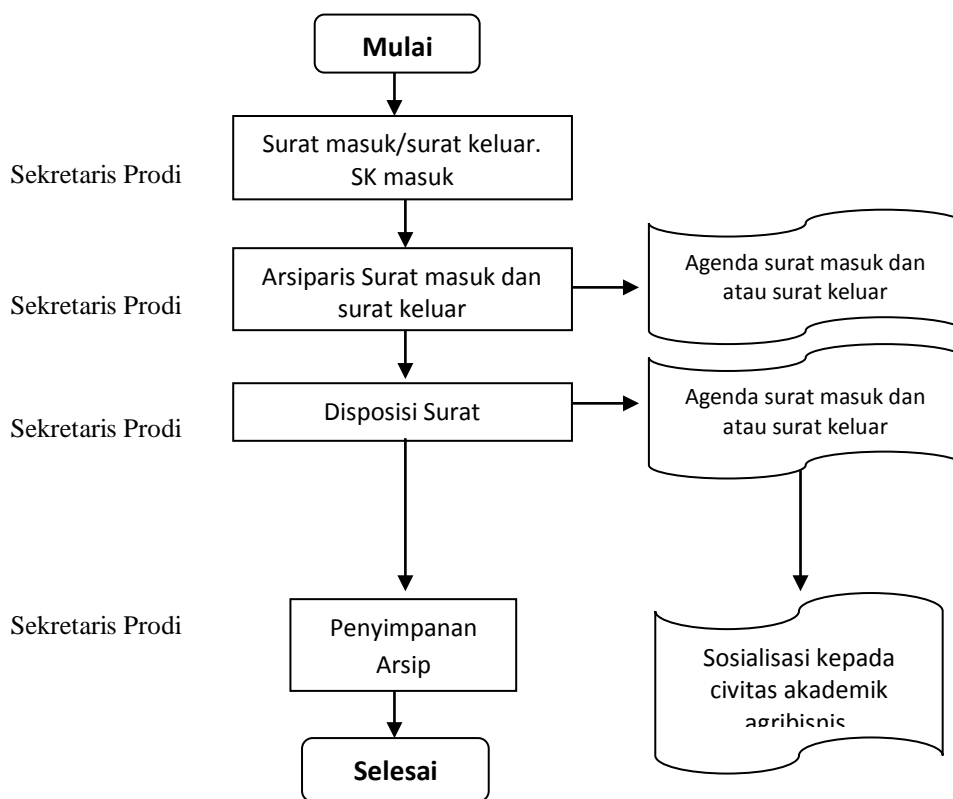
Mulai

Sekretaris Prodi

Surat masuk/surat keluar. SK masuk

Sekretaris Prodi

Arsiparis Surat masuk dan surat keluar

Agenda surat masuk dan atau surat keluar

Sekretaris Prodi

Disposisi Surat

Agenda surat masuk dan atau surat keluar

Sekretaris Prodi

Penyimpanan Arsip

Sosialisasi kepada civitas akademik agribisnis

Selesai